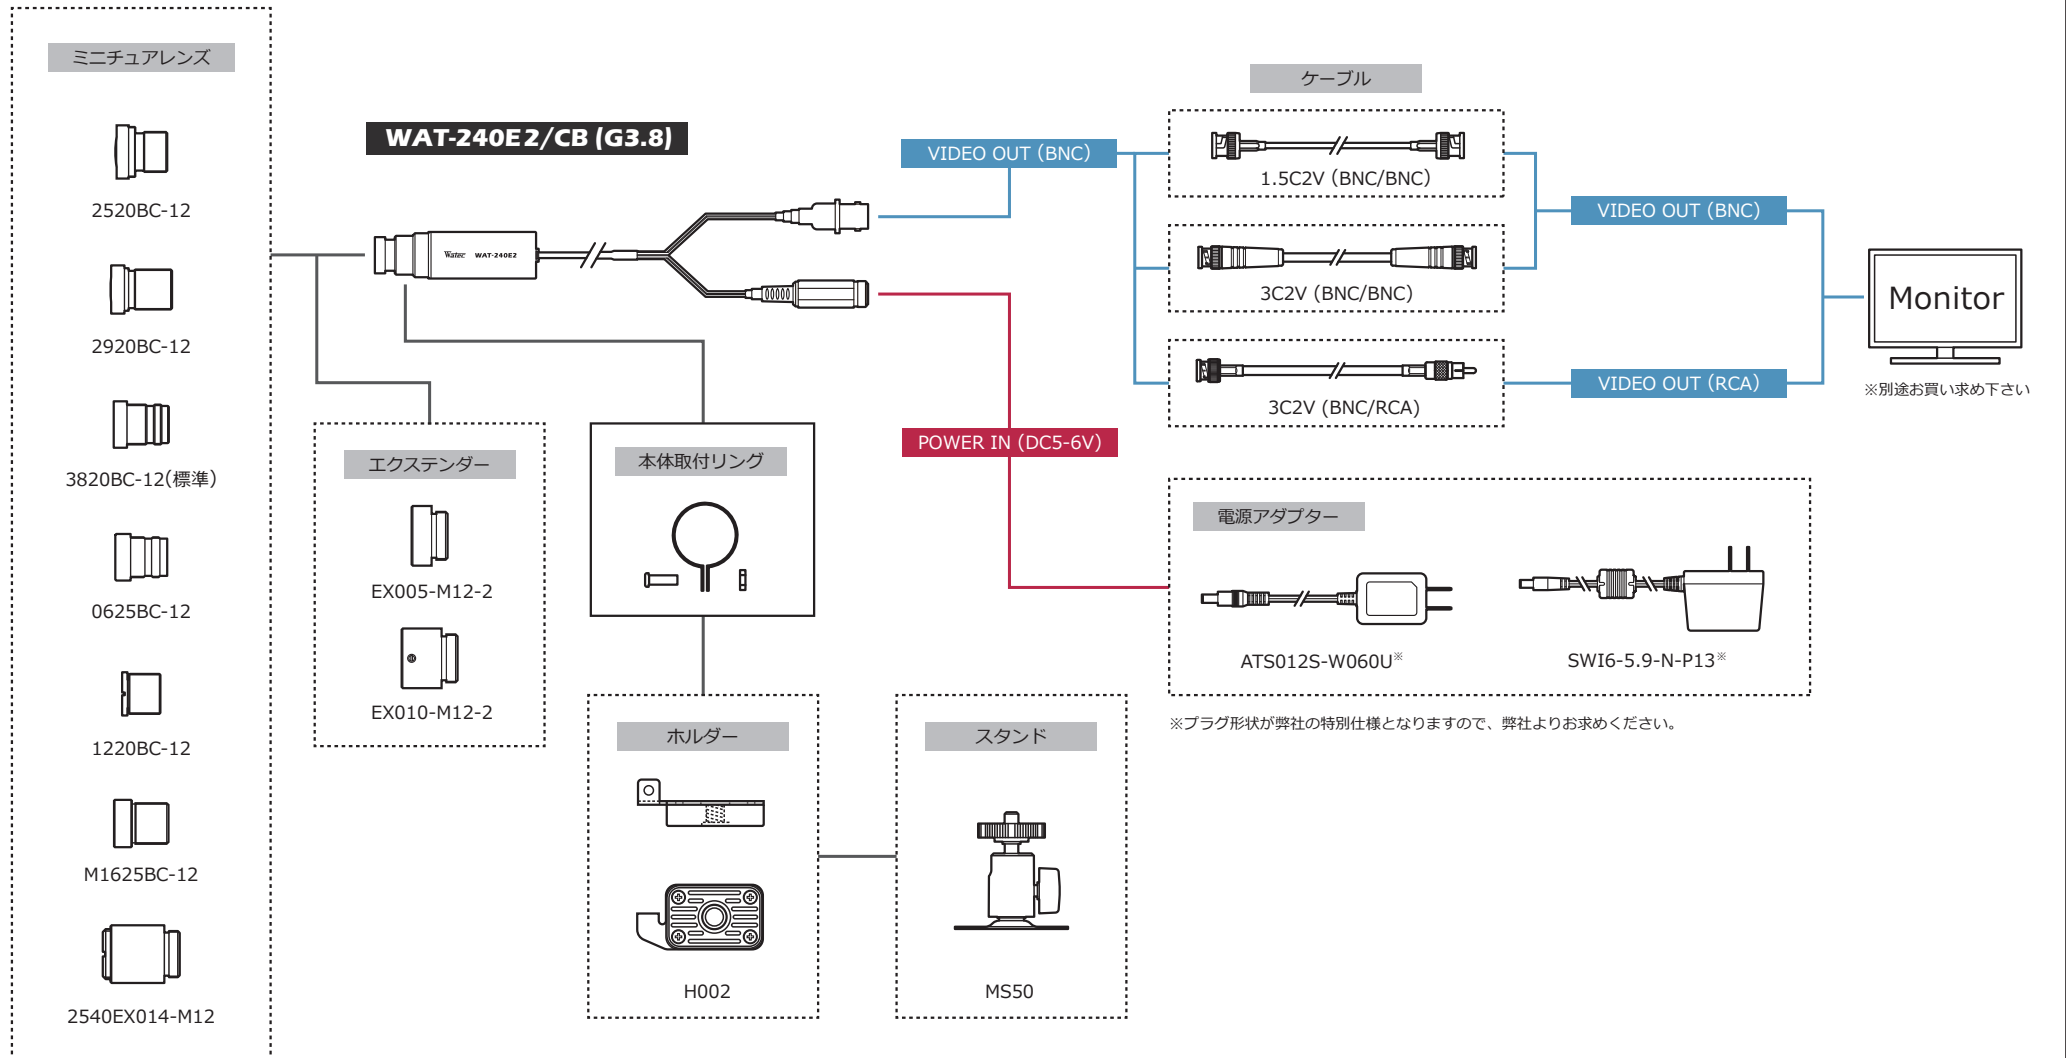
ミニチュアレンズ

2520BC-12

2920BC-12

3820BC-12(標準)

0625BC-12

1220BC-12

M1625BC-12

2540EX014-M12

WAT-240E2/CB (G3.8)

Watec WAT-240E2

エクステンダー

EX005-M12-2

EX010-M12-2

本体取付リング

ホルダー

H002

スタンド

MS50

VIDEO OUT (BNC)

POWER IN (DC5-6V)

ケーブル

1.5C2V (BNC/BNC)

3C2V (BNC/BNC)

3C2V (BNC/RCA)

VIDEO OUT (BNC)

VIDEO OUT (RCA)

Monitor

※別途お買い求め下さい

電源アダプター

ATS012S-W060U※

SWI6-5.9-N-P13※

※プラグ形状が弊社の特別仕様となりますので、弊社よりお求めください。